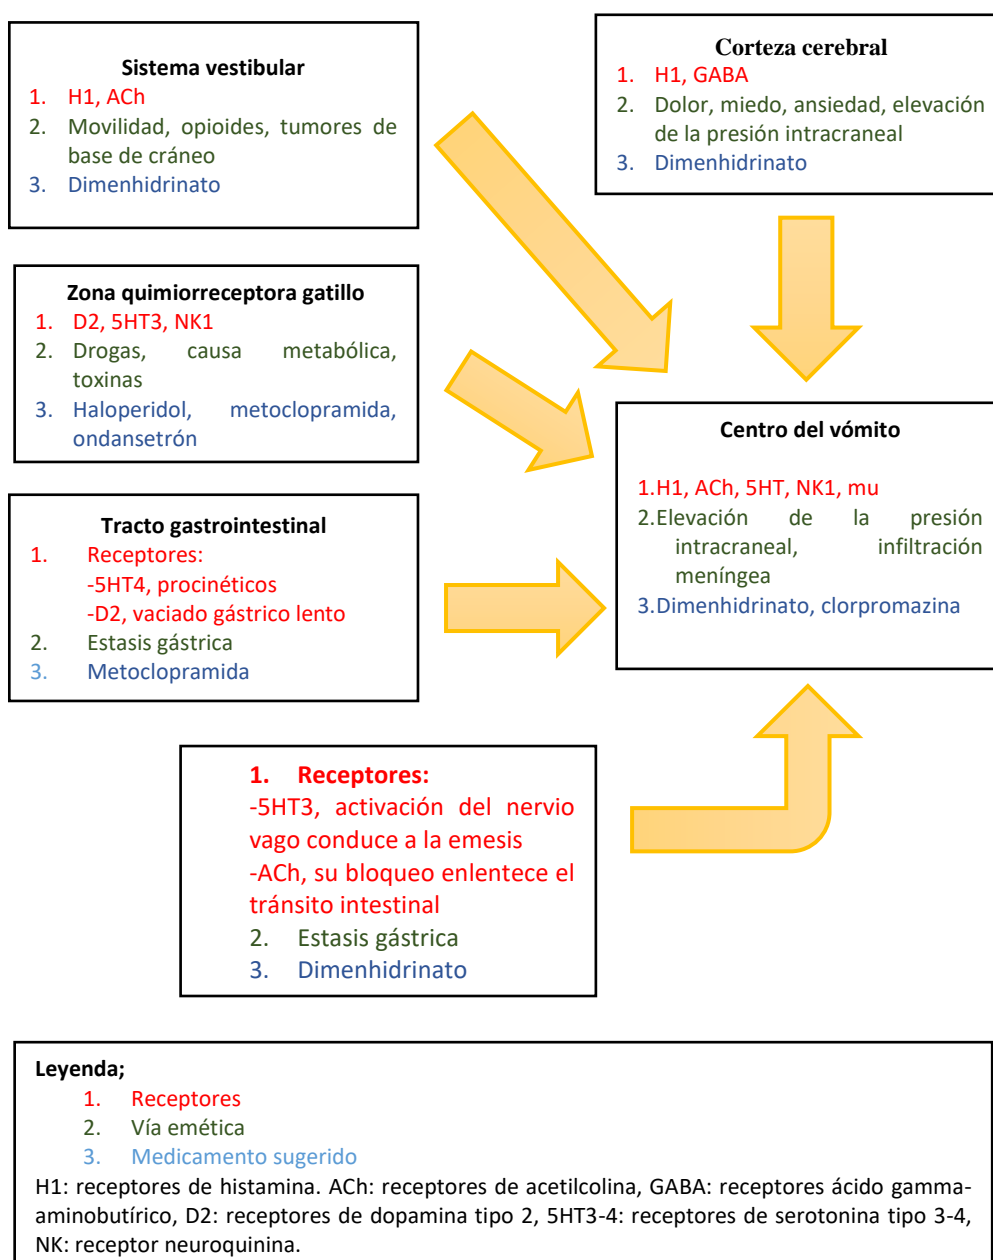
**Sistema vestibular**
1. H1, ACh
2. Movilidad, opioides, tumores de base de cráneo
3. Dimenhidrinato

**Corteza cerebral**
1. H1, GABA
2. Dolor, miedo, ansiedad, elevación de la presión intracraneal
3. Dimenhidrinato

**Zona quimiorreceptora gatillo**
1. D2, 5HT3, NK1
2. Drogas, causa metabólica, toxinas
3. Haloperidol, metoclopramida, ondansetrón

**Centro del vómito**
1. H1, ACh, 5HT, NK1, mu
2. Elevación de la presión intracraneal, infiltración meníngea
3. Dimenhidrinato, clorpromazina

**Tracto gastrointestinal**
1. Receptores:
-5HT4, procinéticos
-D2, vaciado gástrico lento
2. Estasis gástrica
3. Metoclopramida

**1. Receptores:**
-5HT3, activación del nervio vago conduce a la emesis
-ACh, su bloqueo enlentece el tránsito intestinal
2. Estasis gástrica
3. Dimenhidrinato

**Leyenda;**
1. Receptores
2. Vía emética
3. Medicamento sugerido
H1: receptores de histamina. ACh: receptores de acetilcolina, GABA: receptores ácido gamma-aminobutírico, D2: receptores de dopamina tipo 2, 5HT3-4: receptores de serotonina tipo 3-4, NK: receptor neuroquinina.